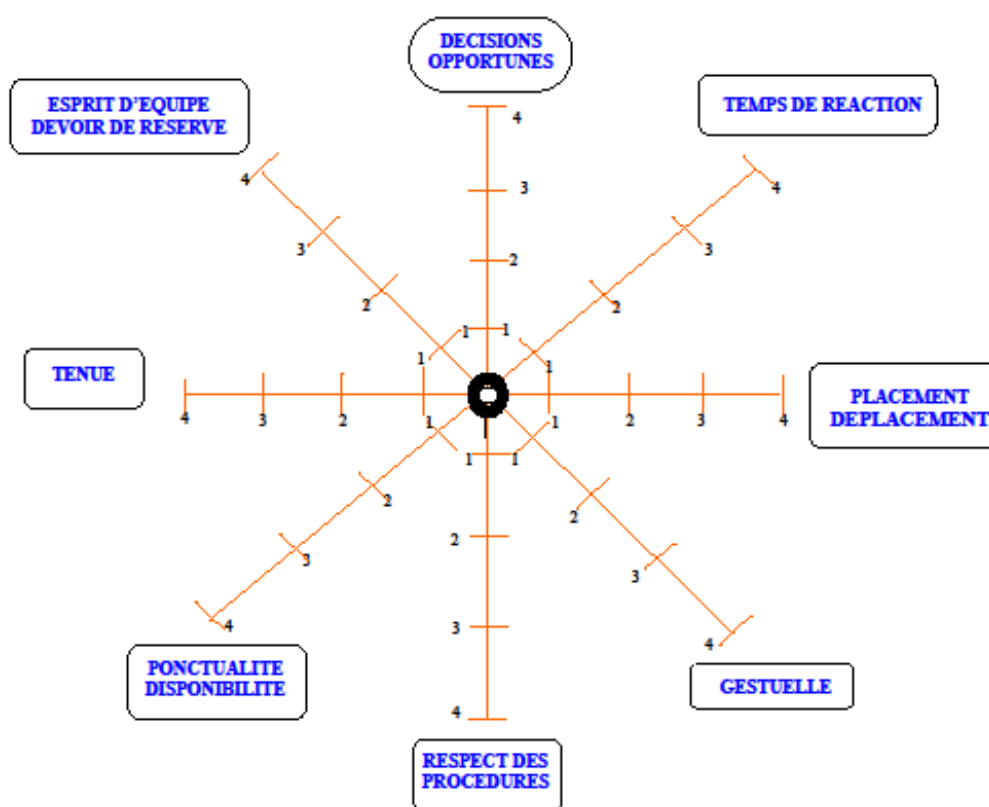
DECISIONS OPPORTUNES

ESPRIT D'EQUIPE DEVOIR DE RESERVE

TEMPS DE REACTION

4
3
2
1 1

4
3
2
1

4
3
2
1

TENUE

PLACEMENT DEPLACEMENT

4 3 2 1 0 1 2 3 4

1 1
1 1

2
3
4

2
3
4

2
3
4

PONCTUALITE DISPONIBILITE

GESTUELLE

RESPECT DES PROCEDURES